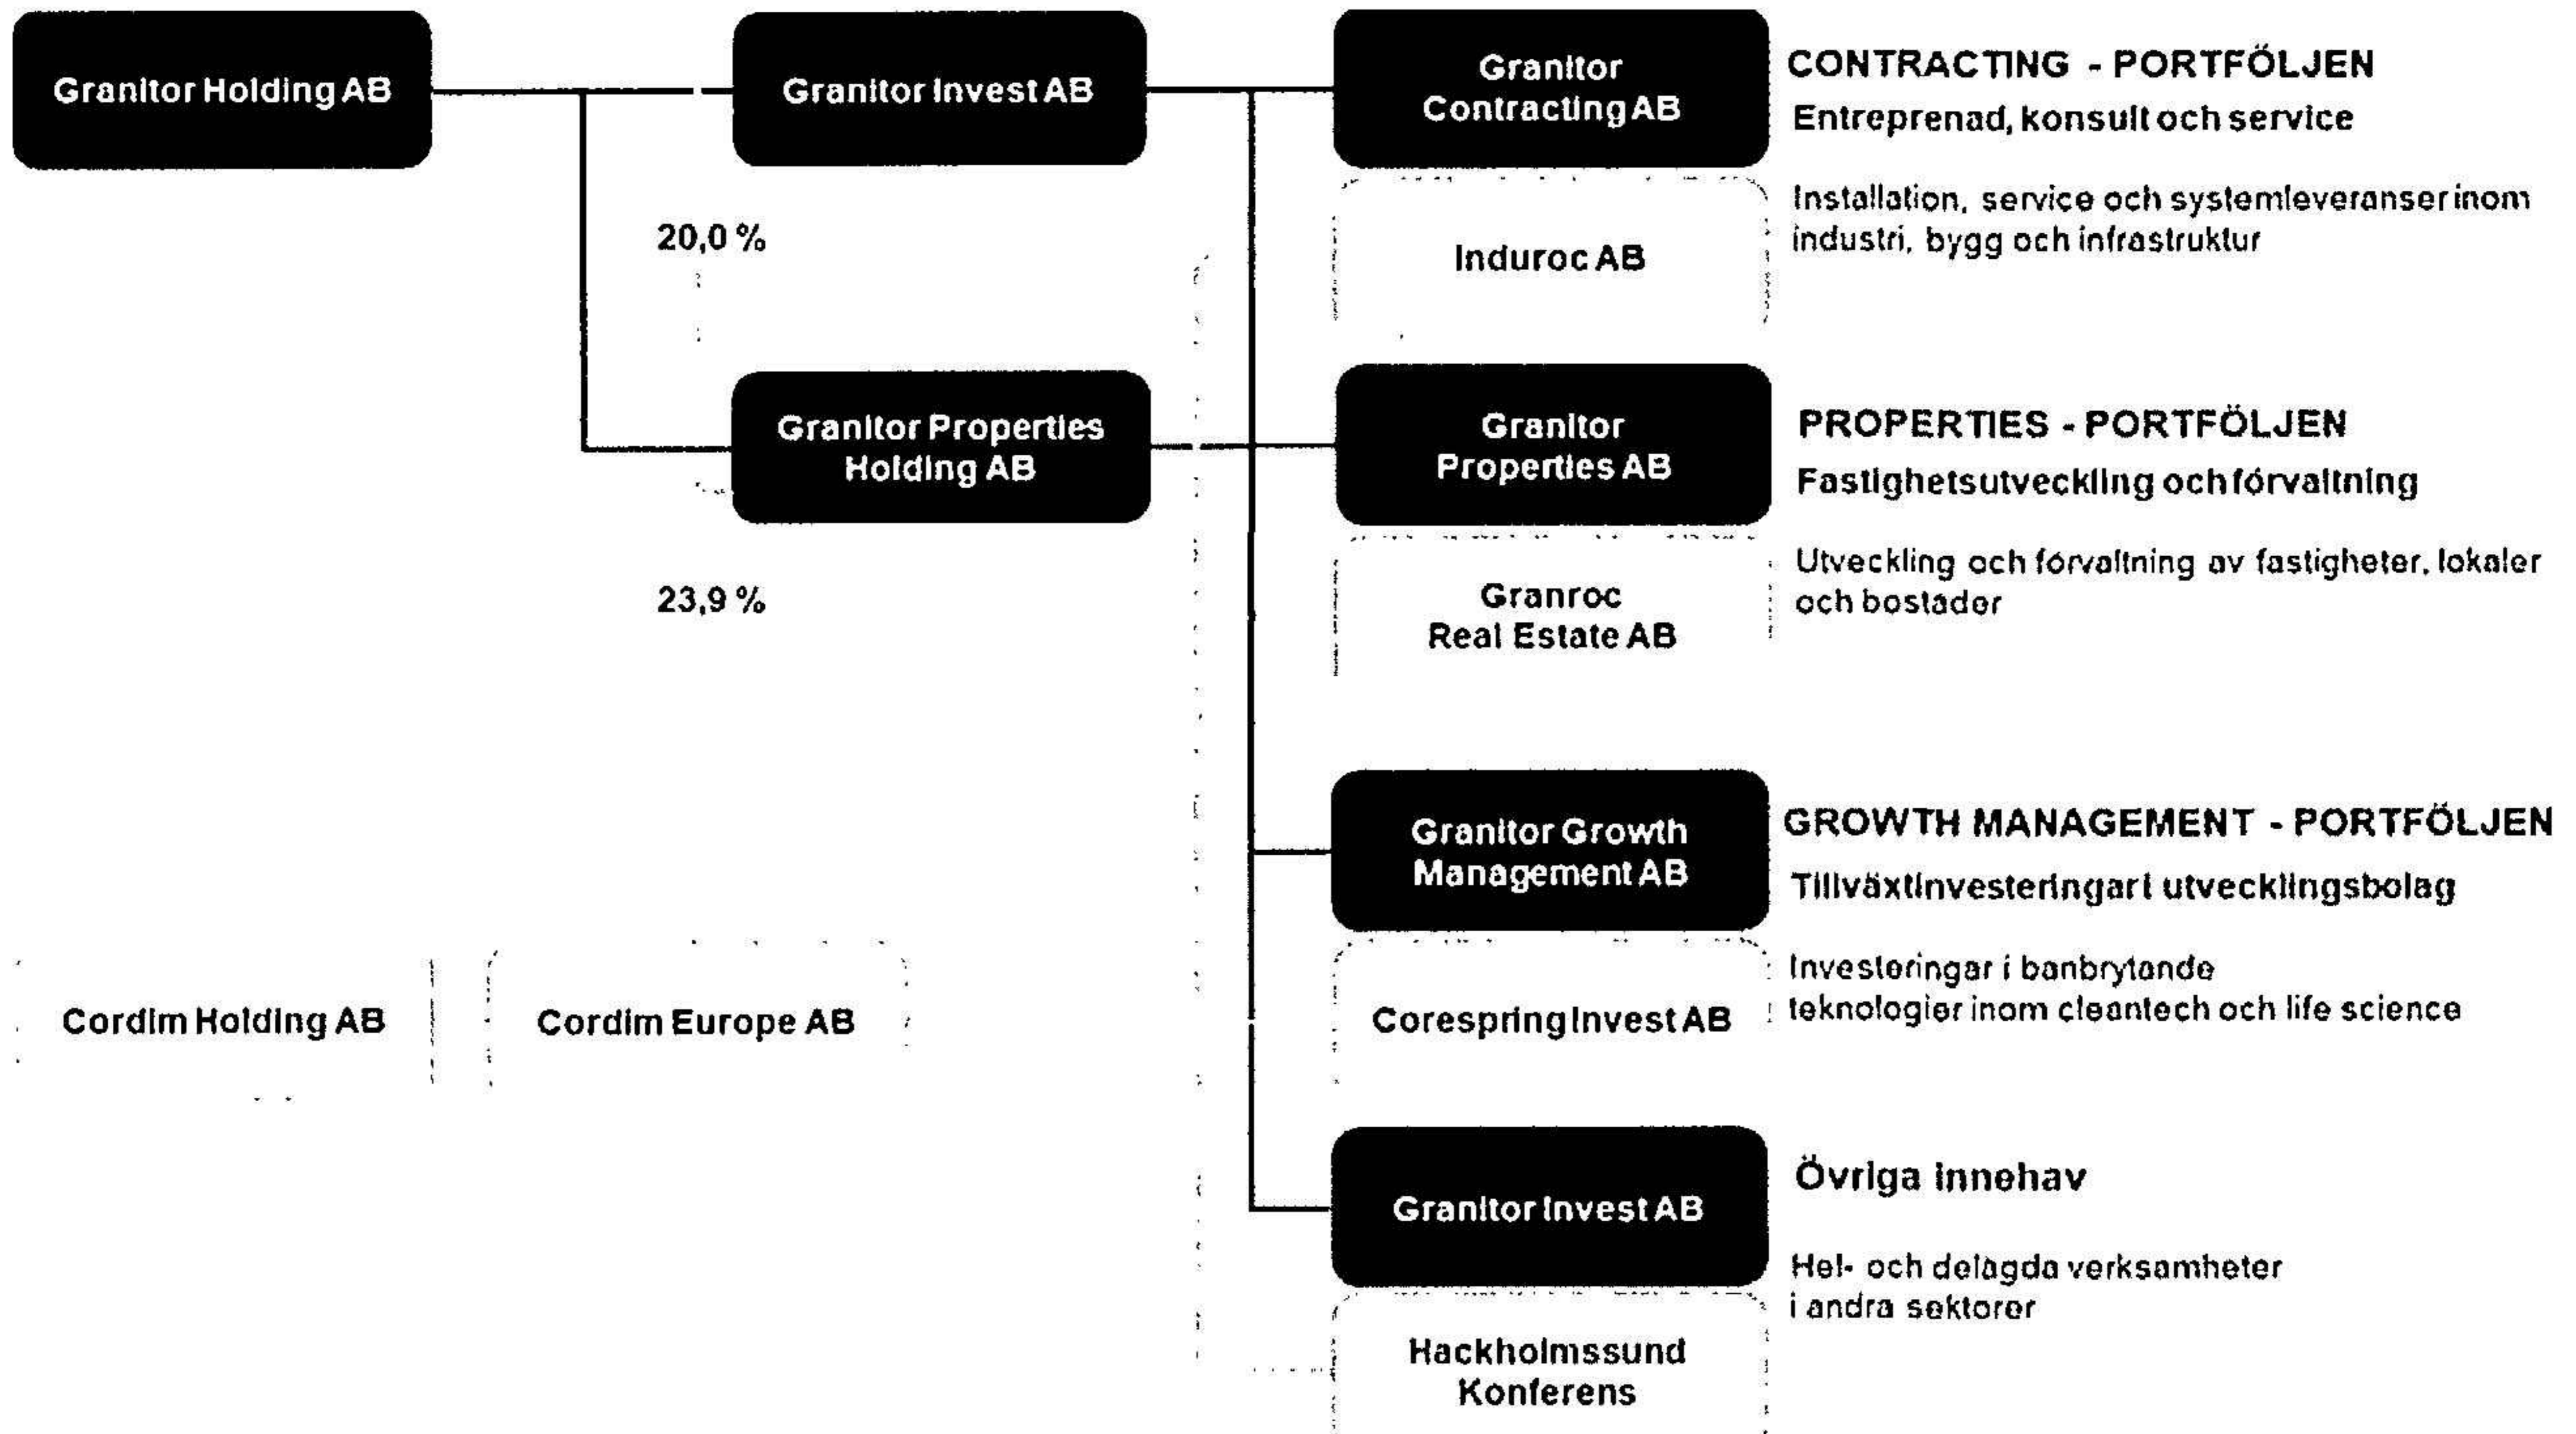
Granitor Holding AB

Granitor Invest AB

20,0 %

Granitor Properties Holding AB

23,9 %

Cordim Holding AB

Cordim Europe AB

Granitor Contracting AB

CONTRACTING - PORTFÖLJEN

Entreprenad, konsult och service

Induroc AB

Installation, service och systemleveranser inom industri, bygg och infrastruktur

Granitor Properties AB

PROPERTIES - PORTFÖLJEN

Fastighetsutveckling och förvaltning

Granroc Real Estate AB

Utveckling och förvaltning av fastigheter, lokaler och bostäder

Granitor Growth Management AB

GROWTH MANAGEMENT - PORTFÖLJEN

Tillväxtinvesteringar i utvecklingsbolag

Corespring Invest AB

Investeringar i banbrytande teknologier inom cleantech och life science

Granitor Invest AB

Övriga innehav

Hel- och delägda verksamheter i andra sektorer

Hackholmssund Konferens